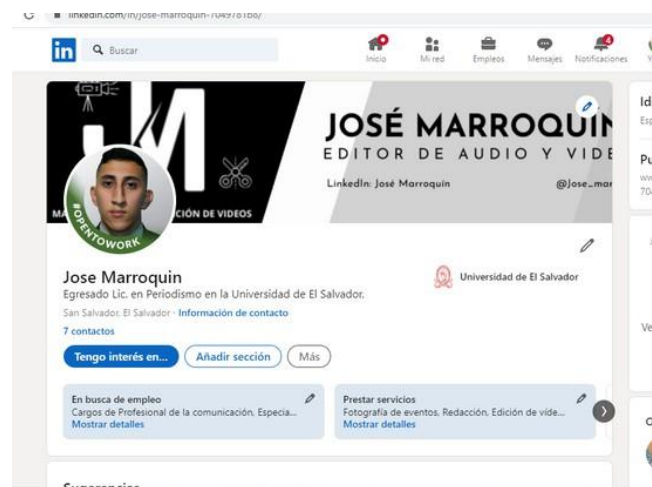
linkedin.com/in/jose-marroquin-7049781b8/

in Buscar

Inicio Mi red Empleos Mensajes Notificaciones

4

JOSÉ MARROQUIN
EDITOR DE AUDIO Y VIDE
LinkedIn: José Marroquin @Jose_mar

MA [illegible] CIÓN DE VIDEOS

#OPENTOWORK

Jose Marroquin
Egresado Lic. en Periodismo en la Universidad de El Salvador.
San Salvador, El Salvador · Información de contacto
7 contactos

Universidad de El Salvador

Tengo interés en... Añadir sección Más

En busca de empleo
Cargos de Profesional de la comunicación, Especia...
Mostrar detalles

Prestar servicios
Fotografía de eventos, Redacción, Edición de vide...
Mostrar detalles

Id
Esp

Pu
ww
704

Ve

Sugerencias